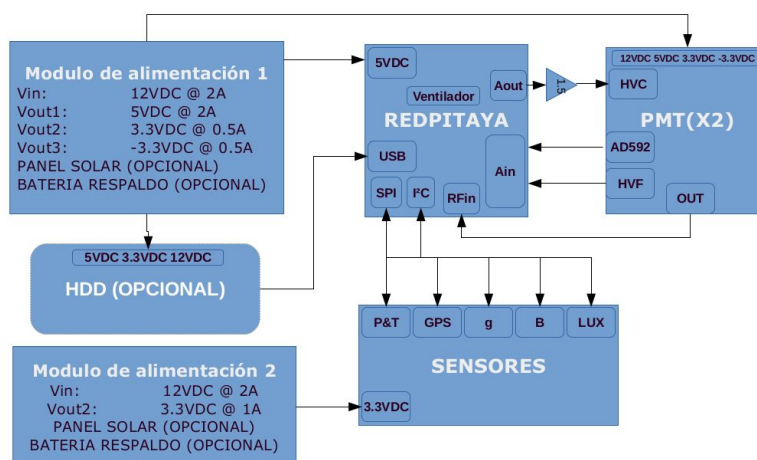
Modulo de alimentación 1
Vin: 12VDC @ 2A
Vout1: 5VDC @ 2A
Vout2: 3.3VDC @ 0.5A
Vout3: -3.3VDC @ 0.5A
PANEL SOLAR (OPCIONAL)
BATERIA RESPALDO (OPCIONAL)

5VDC 3.3VDC 12VDC
HDD (OPCIONAL)

5VDC
Ventilador
Aout
REDPITAYA
USB
Ain
SPI
I²C
RFin

1.5

12VDC 5VDC 3.3VDC -3.3VDC
HVC
PMT(X2)
AD592
HVF
OUT

P&T
GPS
g
B
LUX
SENSORES
3.3VDC

Modulo de alimentación 2
Vin: 12VDC @ 2A
Vout2: 3.3VDC @ 1A
PANEL SOLAR (OPCIONAL)
BATERIA RESPALDO (OPCIONAL)